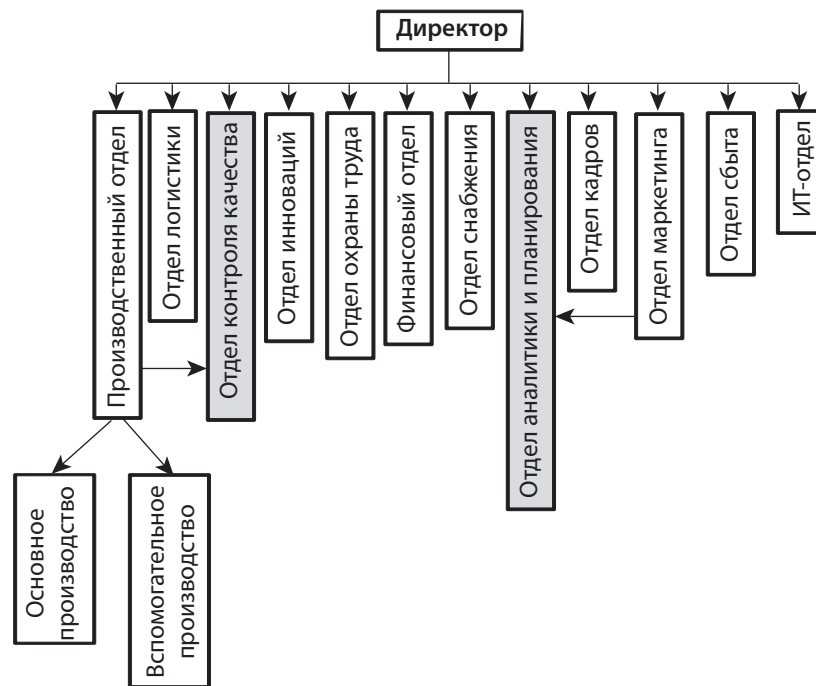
Директор

Производственный отдел

Отдел логистики

Отдел контроля качества

Отдел инноваций

Отдел охраны труда

Финансовый отдел

Отдел снабжения

Отдел аналитики и планирования

Отдел кадров

Отдел маркетинга

Отдел сбыта

ИТ-отдел

Основное производство

Вспомогательное производство